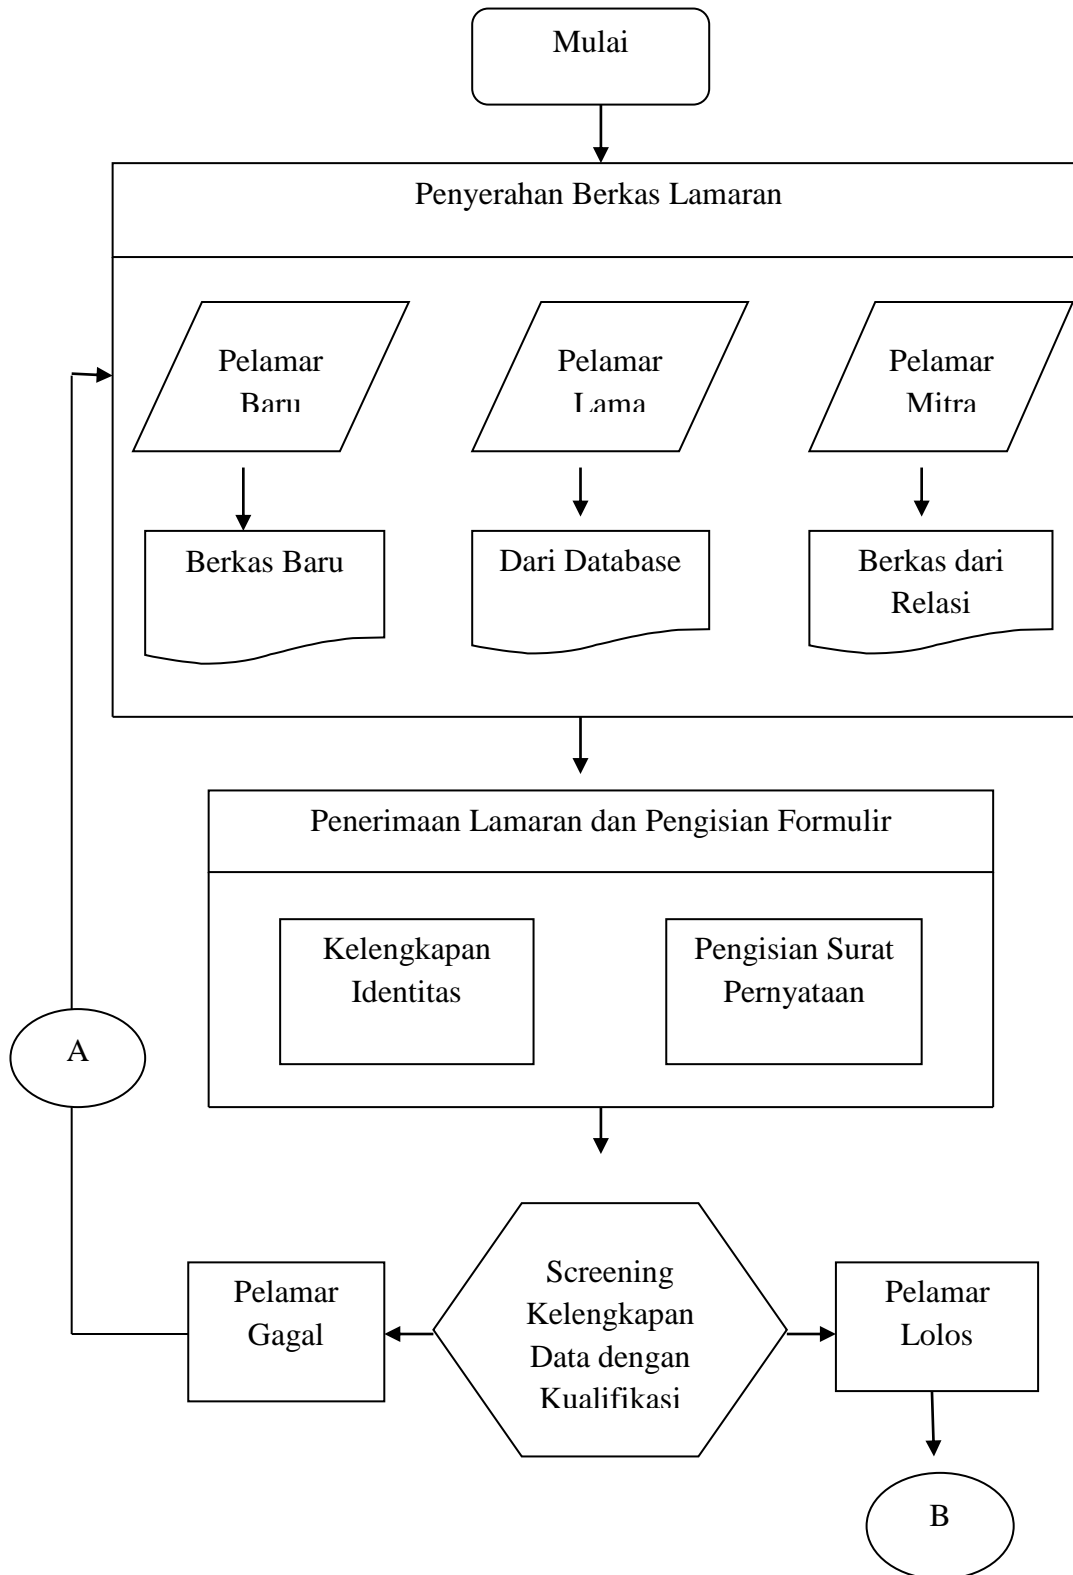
Mulai

Penyerahan Berkas Lamaran

Pelamar Baru

Pelamar Lama

Pelamar Mitra

Berkas Baru

Dari Database

Berkas dari Relasi

Penerimaan Lamaran dan Pengisian Formulir

Kelengkapan Identitas

Pengisian Surat Pernyataan

A

Pelamar Gagal

Screening Kelengkapan Data dengan Kualifikasi

Pelamar Lolos

B